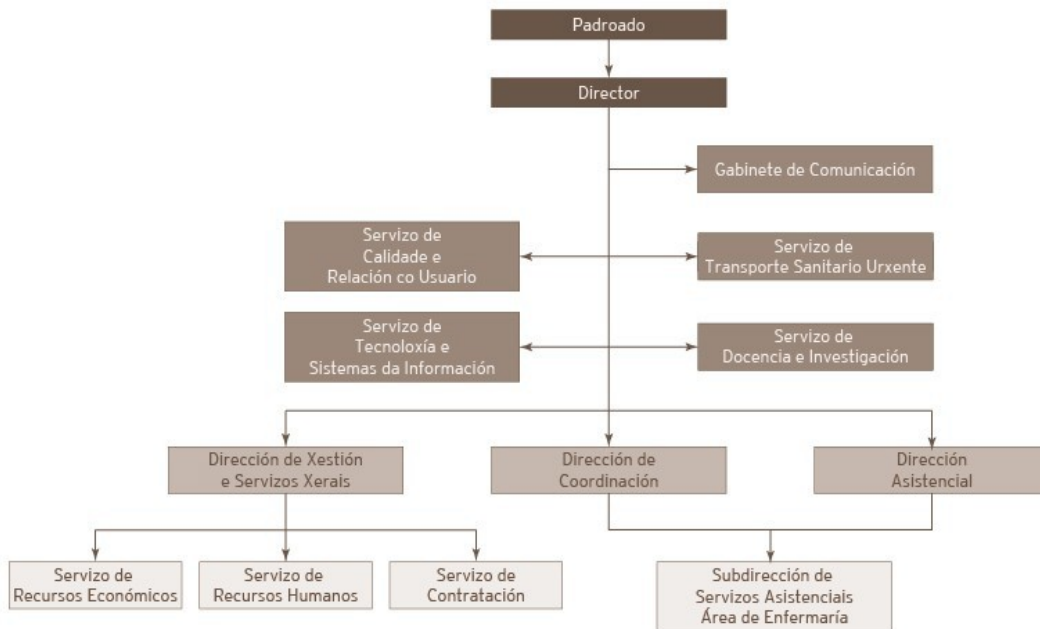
Padroado

Director

Gabinete de Comunicación

Servizo de Calidade e Relación co Usuario

Servizo de Transporte Sanitario Urxente

Servizo de Tecnoloxía e Sistemas da Información

Servizo de Docencia e Investigación

Dirección de Xestión e Servizos Xerais

Dirección de Coordinación

Dirección Asistencial

Servizo de Recursos Económicos

Servizo de Recursos Humanos

Servizo de Contratación

Subdirección de Servizos Asistenciais Área de Enfermaría